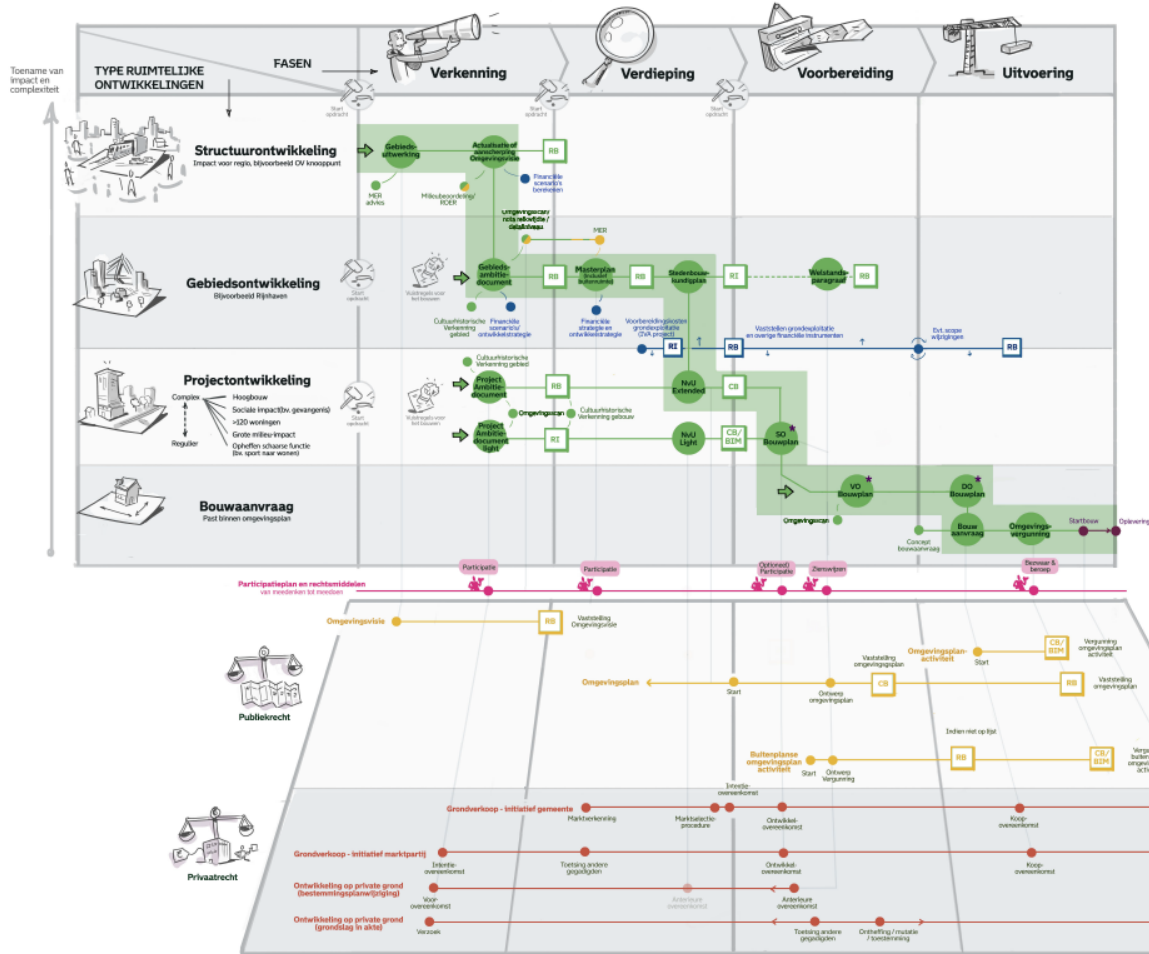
Toename van impact en complexiteit

TYPE RUIMTELIJKE ONTWIKKELINGEN

FASEN

Verkenning

Verdieping

Voorbereiding

Uitvoering

Start opdracht

Start opdracht

Start opdracht

Structuurontwikkeling
Impact voor regio, bijvoorbeeld OV knooppunt

Gebieds-uitwerking

Actualisatie of aanscherping Omgevingsvisie

RB

Financiële scenario's berekenen

MER advies

Milieubeoordeling/ RDER

Omgevingsvisie/ nota reikwijdte / detailniveau

MER

Gebiedsontwikkeling
Bijvoorbeeld Rijnhaven

Start opdracht

Vuistregels voor het bouwen

Gebieds-ambitie-document

RB

Masterplan (inclusief buitenruimte)

RB

Stedenbouw-kundig plan

RI

Welstands-paragraaf

RB

Cultuurhistorische Verkenning gebied

Financiële scenario's/ ontwikkelstrategie

Financiële strategie en ontwikkelstrategie

Voorbereidingskosten grondexploitatie (2VA project)

Vaststellen grondexploitatie en overige financiële instrumenten

Evt. scope wijzigingen

RI

RB

RB

Projectontwikkeling

Complex

Hoogbouw
Sociale impact(bv. gevangenis)
>120 woningen
Grote milieu-impact
Opheffen schaarse functie (bv. sport naar wonen)

Regulier

Start opdracht

Vuistregels voor het bouwen

Cultuurhistorische Verkenning gebied

Project Ambitie-document

RB

NvU Extended

CB

Omgevingsscan

Cultuurhistorische Verkenning gebouw

Project Ambitie-document light

RI

NvU Light

CB/ BIM

SO Bouwplan

Bouwaanvraag
Past binnen omgevingsplan

VO Bouwplan

DO Bouwplan

Omgevingsscan

Concept bouwaanvraag

Bouw aanvraag

Omgevings-vergunning

Startbouw

Oplevering

Participatie

Participatie

Optioneel Participatie

Zienswijzen

Bezwaar & beroep

Participatieplan en rechtsmiddelen
van meedenken tot meedoen

Omgevingsvisie

RB

Vaststelling Omgevingsvisie

Publiekrecht

Omgevingsplan-activiteit

Start

CB/ BIM

Vergunning omgevingsplan activiteit

Omgevingsplan

Start

Vaststelling omgevingsplan

CB

Ontwerp omgevingsplan

RB

Vaststelling omgevingsplan

Indien niet op lijst

Buitenplanse omgevingsplan activiteit

Start

Ontwerp Vergunning

RB

CB/ BIM

Verg buiten omgev activ

Intentie-overeenkomst

Grondverkoop - initiatief gemeente

Marktverkenning

Marktselectie-procedure

Ontwikkel-overeenkomst

Koop-overeenkomst

Privaatrecht

Grondverkoop - initiatief marktpartij

Intentie-overeenkomst

Toetsing andere gegadigden

Ontwikkel-overeenkomst

Koop-overeenkomst

Ontwikkeling op private grond (bestemmingsplanwijziging)

Voor-overeenkomst

Anterieure overeenkomst

Anterieure overeenkomst

Ontwikkeling op private grond (grondslag in akte)

Verzoek

Toetsing andere gegadigden

Ontheffing / mutatie / toestemming